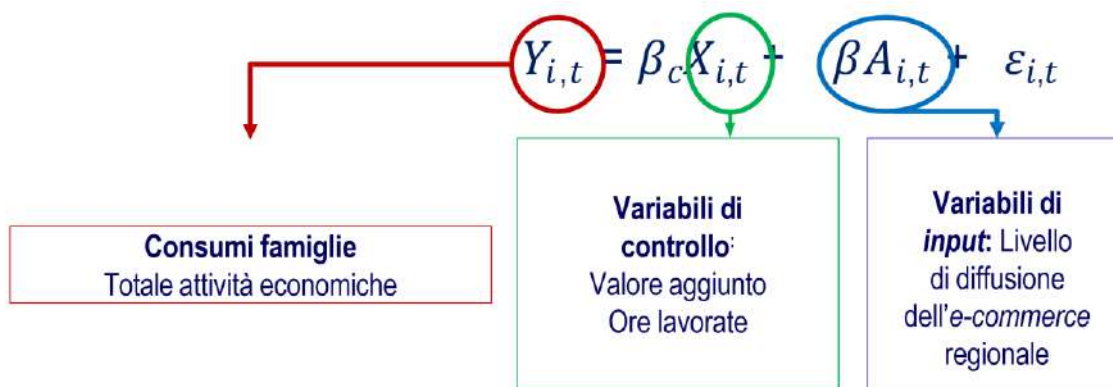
$Y_{i,t} = \beta_c X_{i,t} + \beta A_{i,t} + \varepsilon_{i,t}$

**Consumi famiglie**
Totale attività economiche

**Variabili di controllo**:
Valore aggiunto
Ore lavorate

**Variabili di *input***: Livello di diffusione dell'*e-commerce* regionale